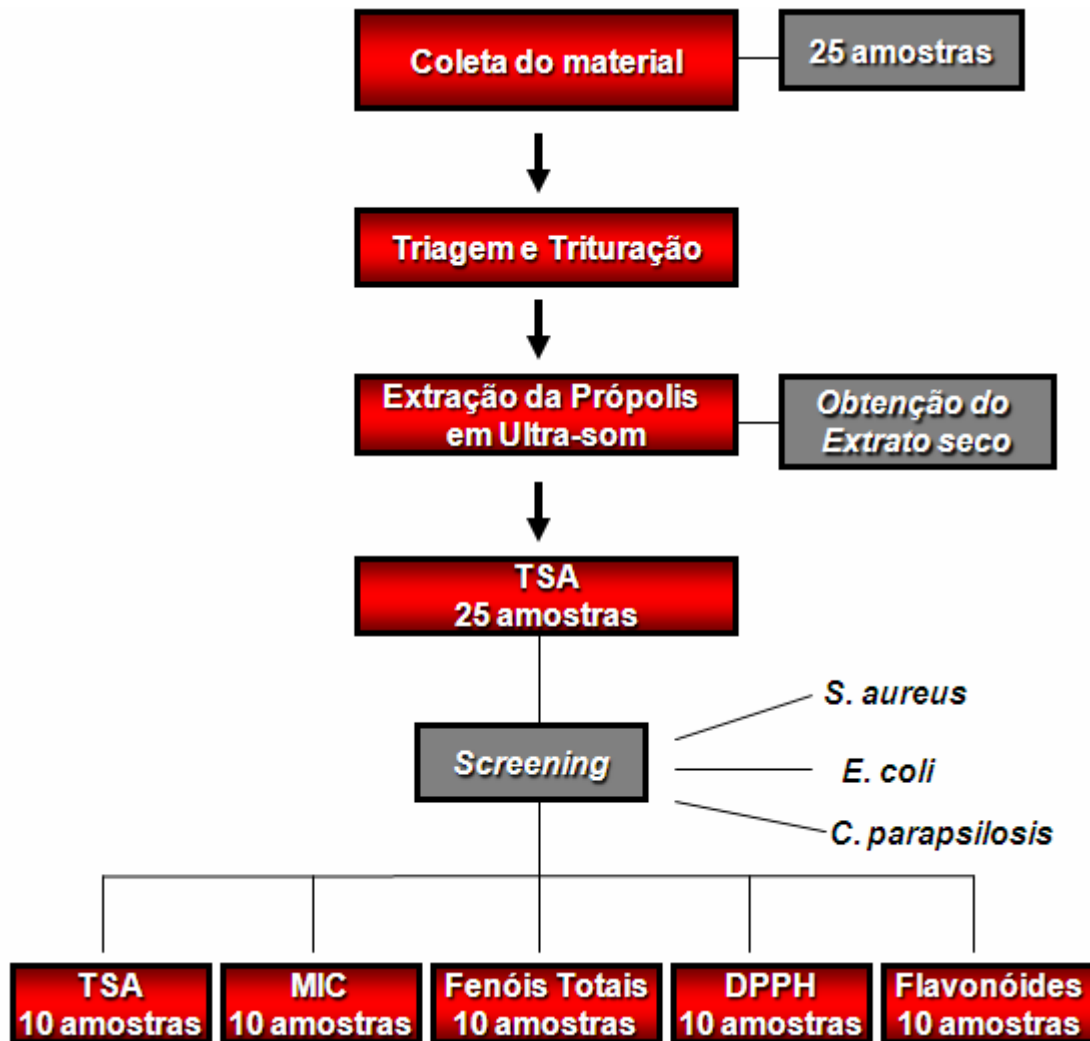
Coleta do material

25 amostras

Triagem e Trituração

Extração da Própolis em Ultra-som

Obtenção do Extrato seco

TSA
25 amostras

Screening

S. aureus

E. coli

C. parapsilosis

TSA
10 amostras

MIC
10 amostras

Fenóis Totais
10 amostras

DPPH
10 amostras

Flavonóides
10 amostras